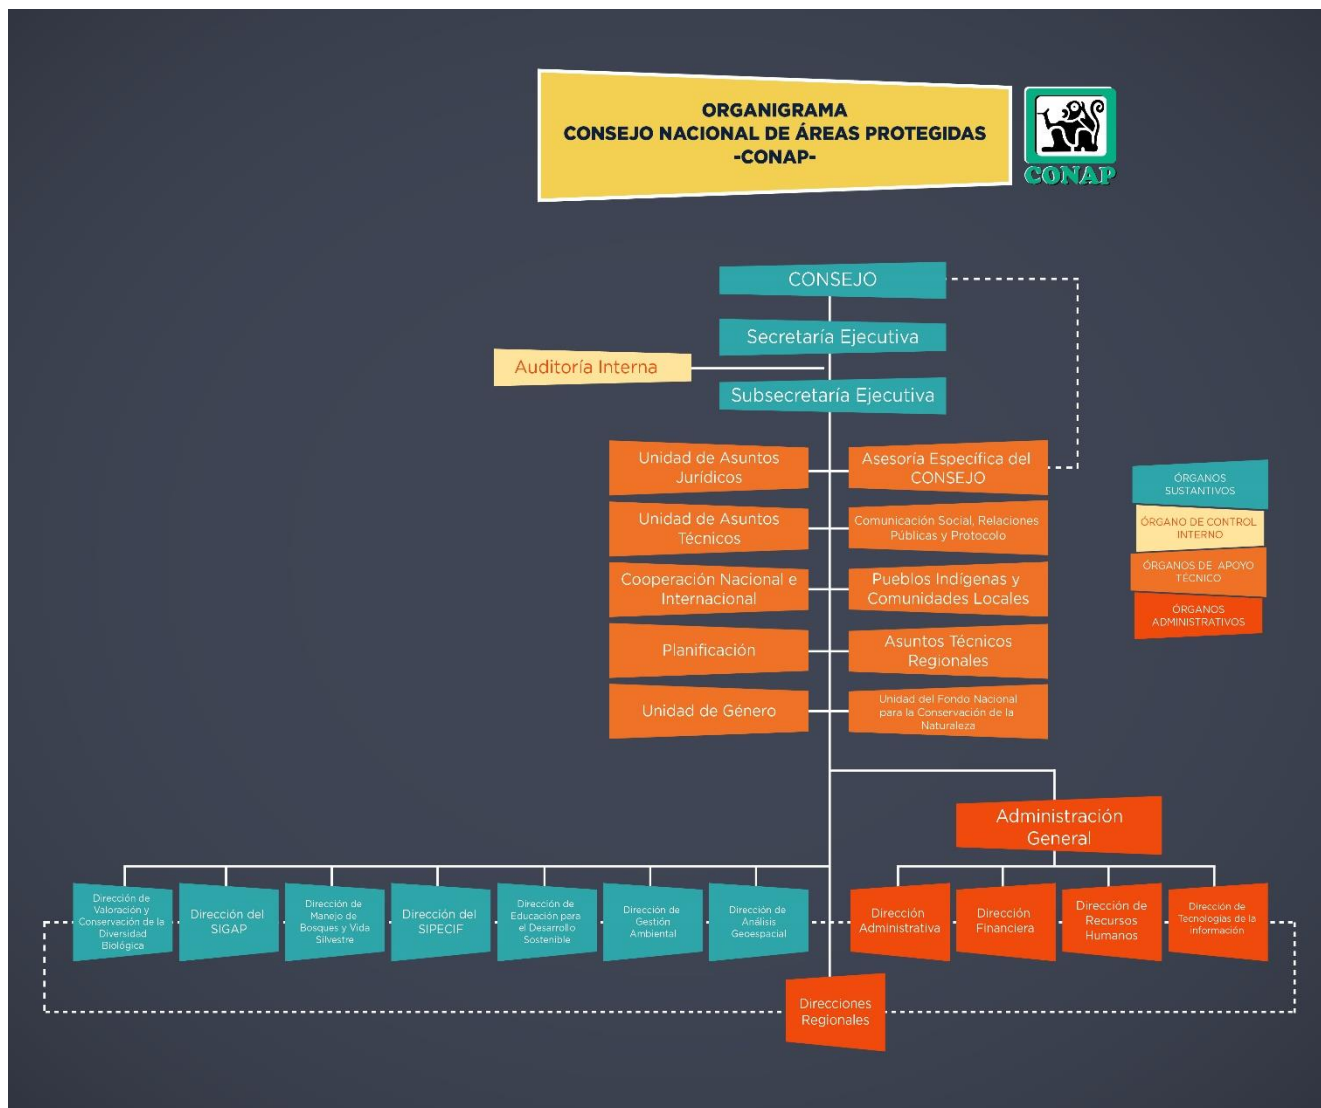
ORGANIGRAMA
CONSEJO NACIONAL DE ÁREAS PROTEGIDAS
-CONAP-

CONAP

CONSEJO

Secretaría Ejecutiva

Auditoría Interna

Subsecretaría Ejecutiva

Unidad de Asuntos Jurídicos

Asesoría Específica del CONSEJO

Unidad de Asuntos Técnicos

Comunicación Social, Relaciones Públicas y Protocolo

Cooperación Nacional e Internacional

Pueblos Indígenas y Comunidades Locales

Planificación

Asuntos Técnicos Regionales

Unidad de Género

Unidad del Fondo Nacional para la Conservación de la Naturaleza

ÓRGANOS SUSTANTIVOS

ÓRGANO DE CONTROL INTERNO

ÓRGANOS DE APOYO TÉCNICO

ÓRGANOS ADMINISTRATIVOS

Administración General

Dirección de Valoración y Conservación de la Diversidad Biológica

Dirección del SIGAP

Dirección de Manejo de Bosques y Vida Silvestre

Dirección del SIPECIF

Dirección de Educación para el Desarrollo Sostenible

Dirección de Gestión Ambiental

Dirección de Análisis Geoespacial

Dirección Administrativa

Dirección Financiera

Dirección de Recursos Humanos

Dirección de Tecnologías de la información

Direcciones Regionales